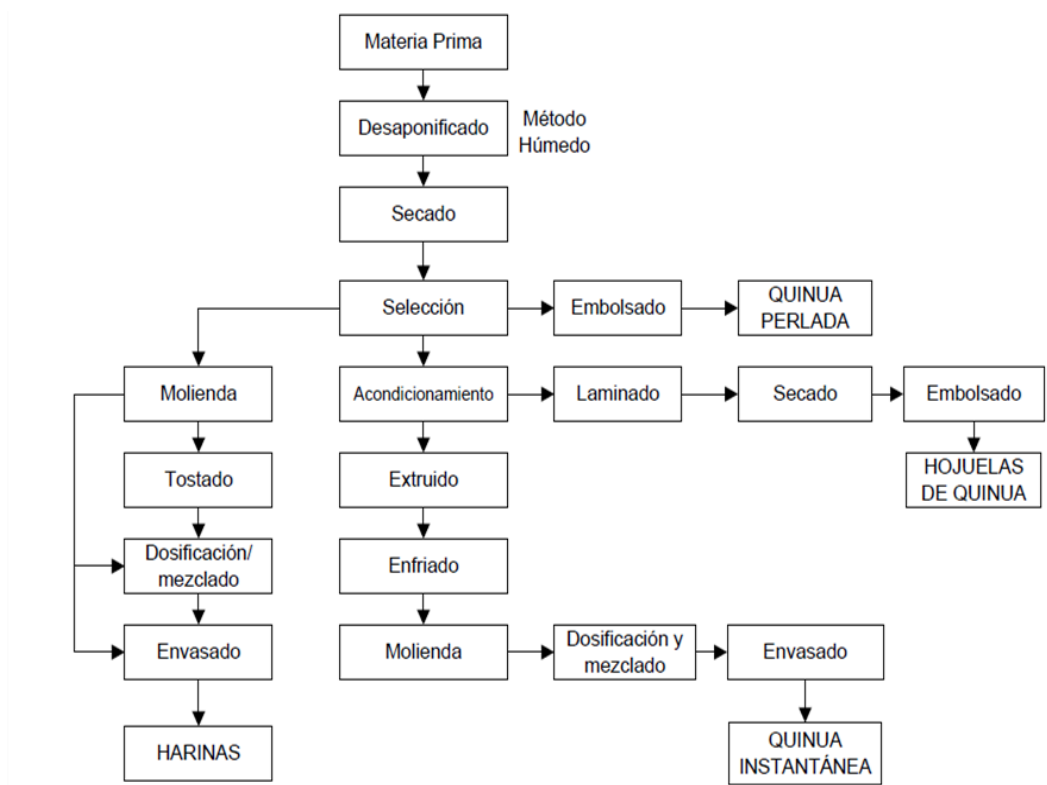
Materia Prima

Desaponificado

Método Húmedo

Secado

Selección

Embolsado

QUINUA PERLADA

Molienda

Acondicionamiento

Laminado

Secado

Embolsado

HOJUELAS DE QUINUA

Tostado

Extruido

Dosificación/ mezclado

Enfriado

Envasado

Molienda

Dosificación y mezclado

Envasado

HARINAS

QUINUA INSTANTÁNEA